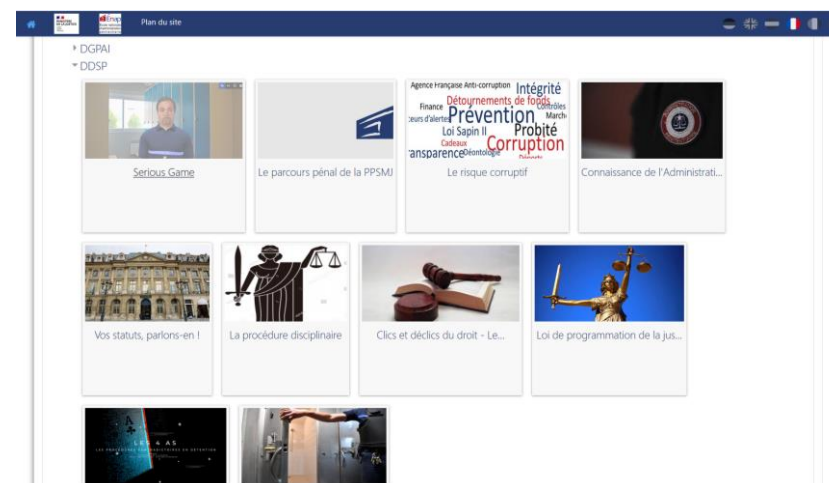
Plan du site

DGPAI
DDSP

Serious Game

Le parcours pénal de la PPSMJ

Agence Française Anti-corruption Intégrité Finance Détournements de fonds Contrôles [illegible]eurs d'alertes Prévention Marché Loi Sapin II Probité Cadeaux Corruption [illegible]ansparence Déontologie

Le risque corruptif

Connaissance de l'Administrati...

Vos statuts, parlons-en !

La procédure disciplinaire

Clics et déclics du droit - Le...

Loi de programmation de la jus...

LES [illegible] AS